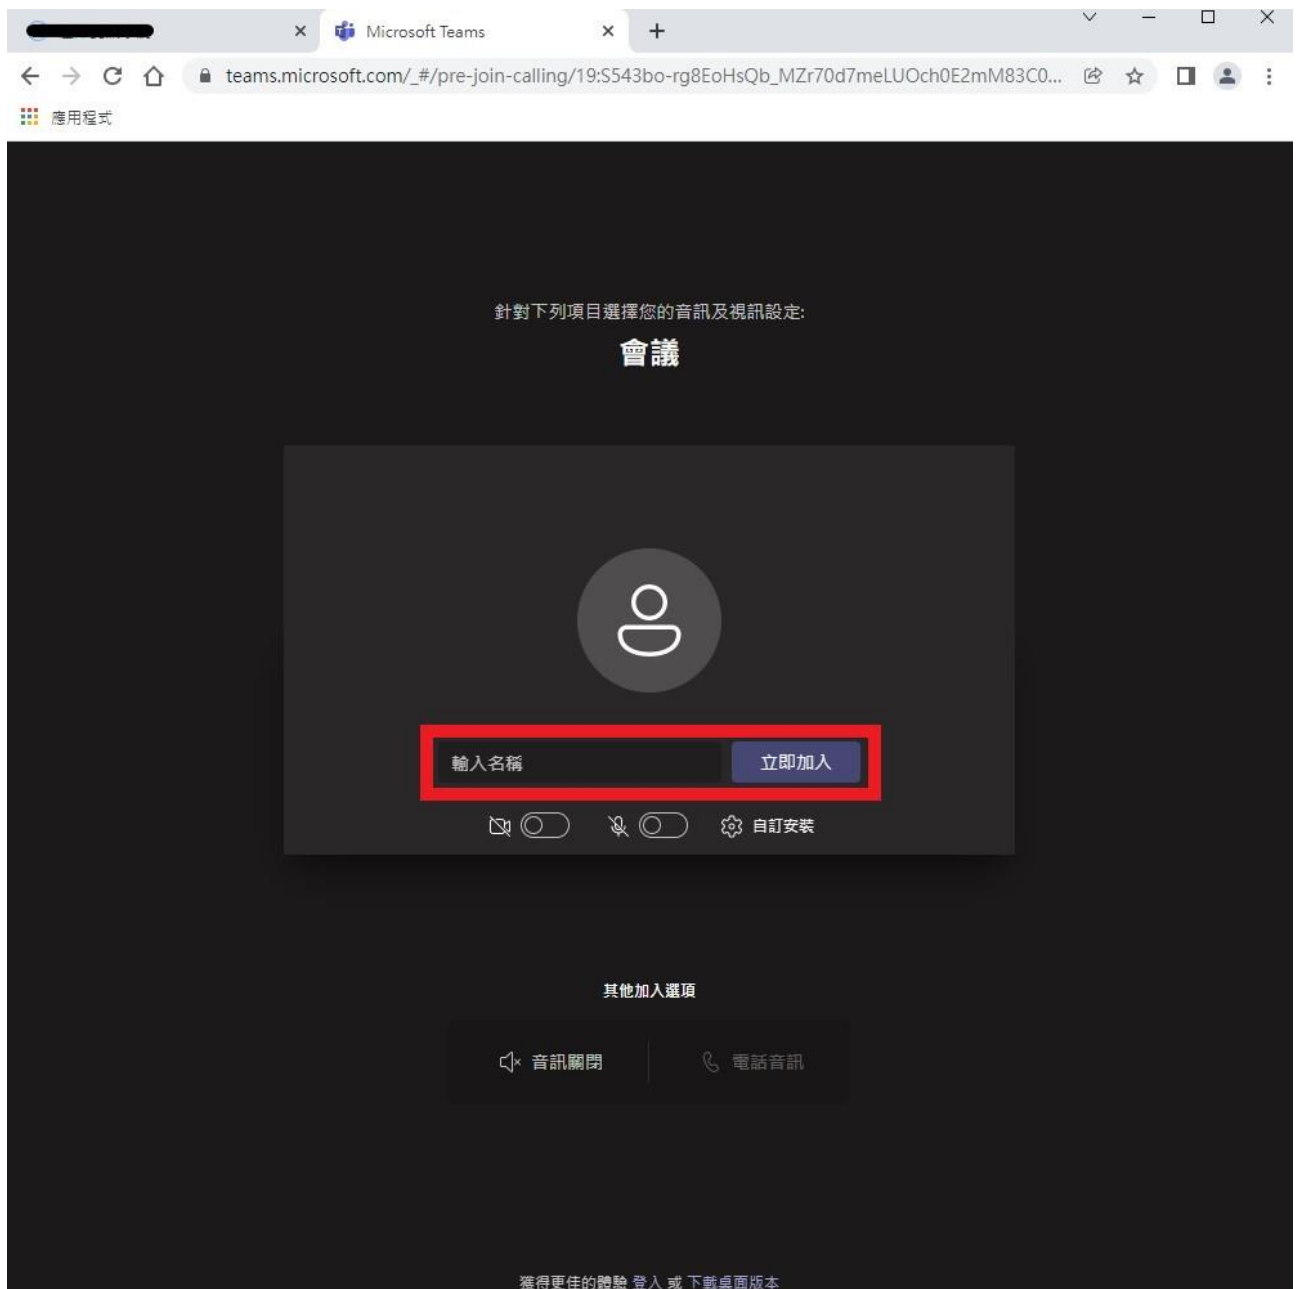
Microsoft Teams

teams.microsoft.com/_#/pre-join-calling/19:S543bo-rg8EoHsQb_MZr70d7meLUOch0E2mM83C0...

應用程式

針對下列項目選擇您的音訊及視訊設定:

會議

輸入名稱

立即加入

自訂安裝

其他加入選項

音訊關閉

電話音訊

獲得更佳的體驗 登入 或 下載桌面版本